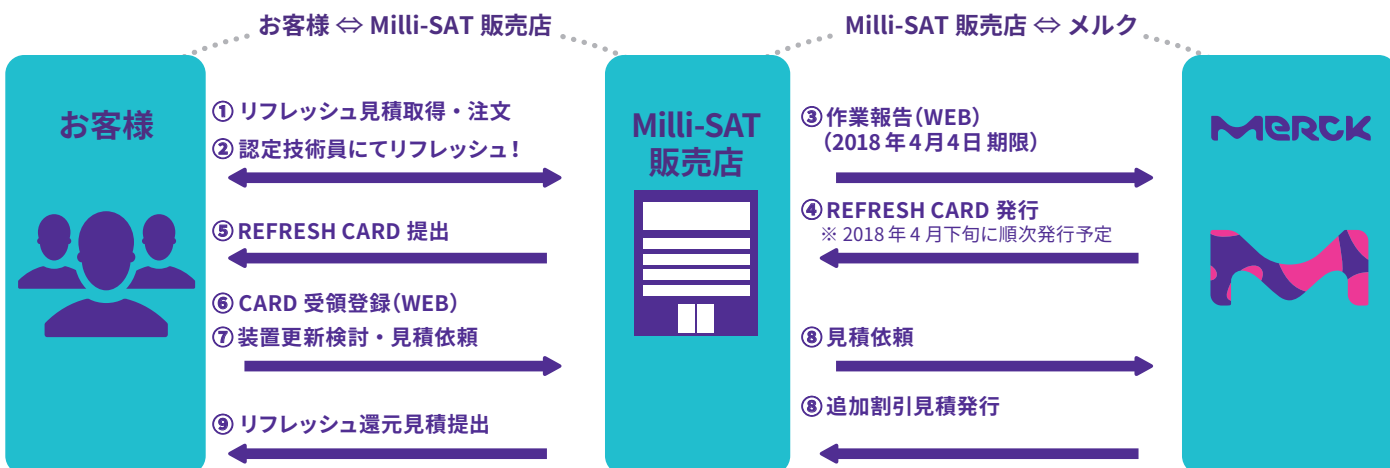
お客様 ⇔ Milli-SAT 販売店

Milli-SAT 販売店 ⇔ メルク

お客様

① リフレッシュ見積取得・注文
② 認定技術員にてリフレッシュ！

⑤ REFRESH CARD 提出

⑥ CARD 受領登録（WEB）
⑦ 装置更新検討・見積依頼

⑨ リフレッシュ還元見積提出

Milli-SAT 販売店

③ 作業報告（WEB）
（2018 年 4 月 4 日 期限）

④ REFRESH CARD 発行
※ 2018 年 4 月下旬に順次発行予定

⑧ 見積依頼

⑧ 追加割引見積発行

MERCK